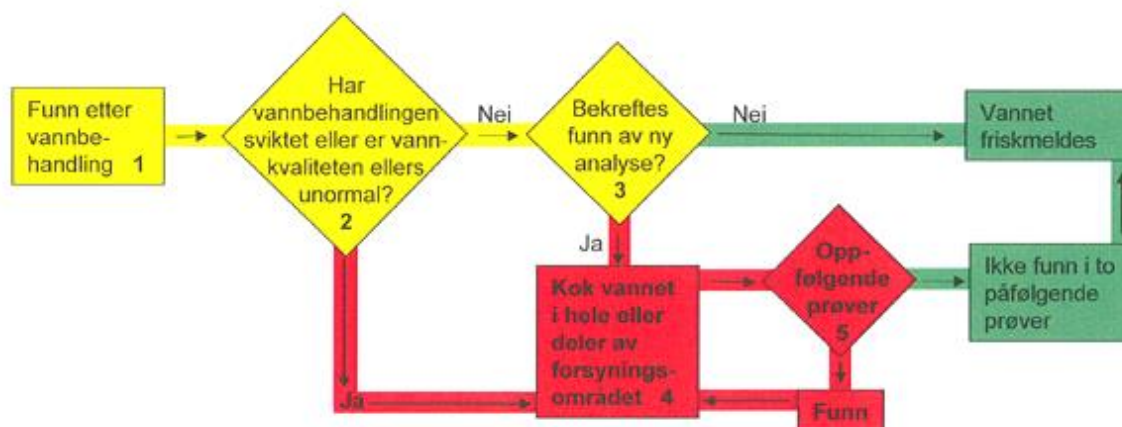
Funn etter vannbehandling 1

Har vannbehandlingen sviktet eller er vannkvaliteten ellers unormal? 2

Nei

Bekreftes funn av ny analyse? 3

Nei

Vannet friskmeldes

Ja

Kok vannet i hele eller deler av forsyningsområdet 4

Oppfølgende prøver 5

Ikke funn i to påfølgende prøver

Ja

Funn